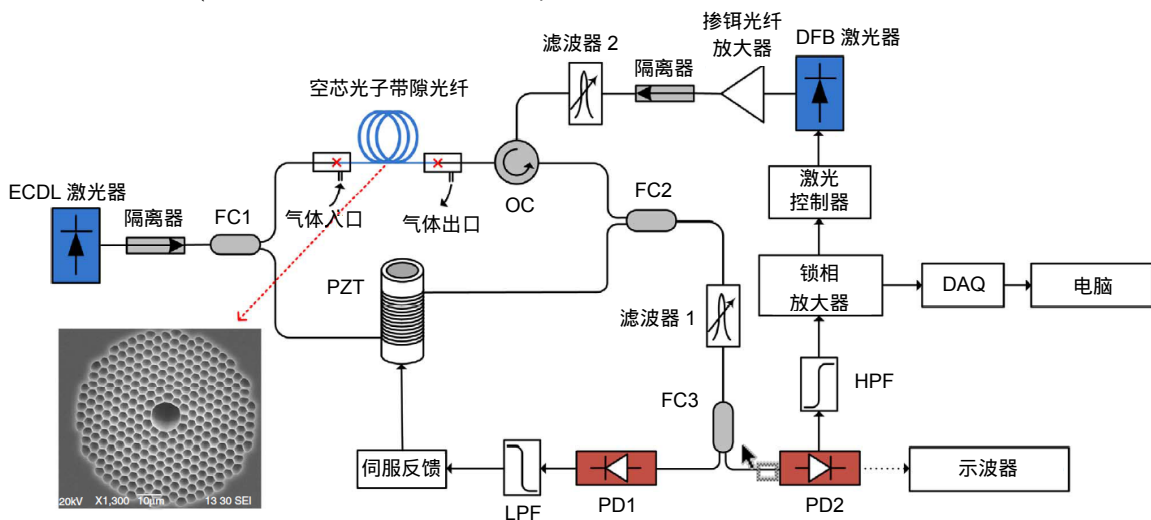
掺铒光纤放大器

DFB 激光器

滤波器 2

隔离器

空芯光子带隙光纤

ECDL 激光器

隔离器

FC1

气体入口

气体出口

OC

FC2

激光控制器

PZT

锁相放大器

DAQ

电脑

滤波器 1

HPF

FC3

伺服反馈

LPF

PD1

PD2

示波器

20kV X1,300 10μm 13 30 SEI